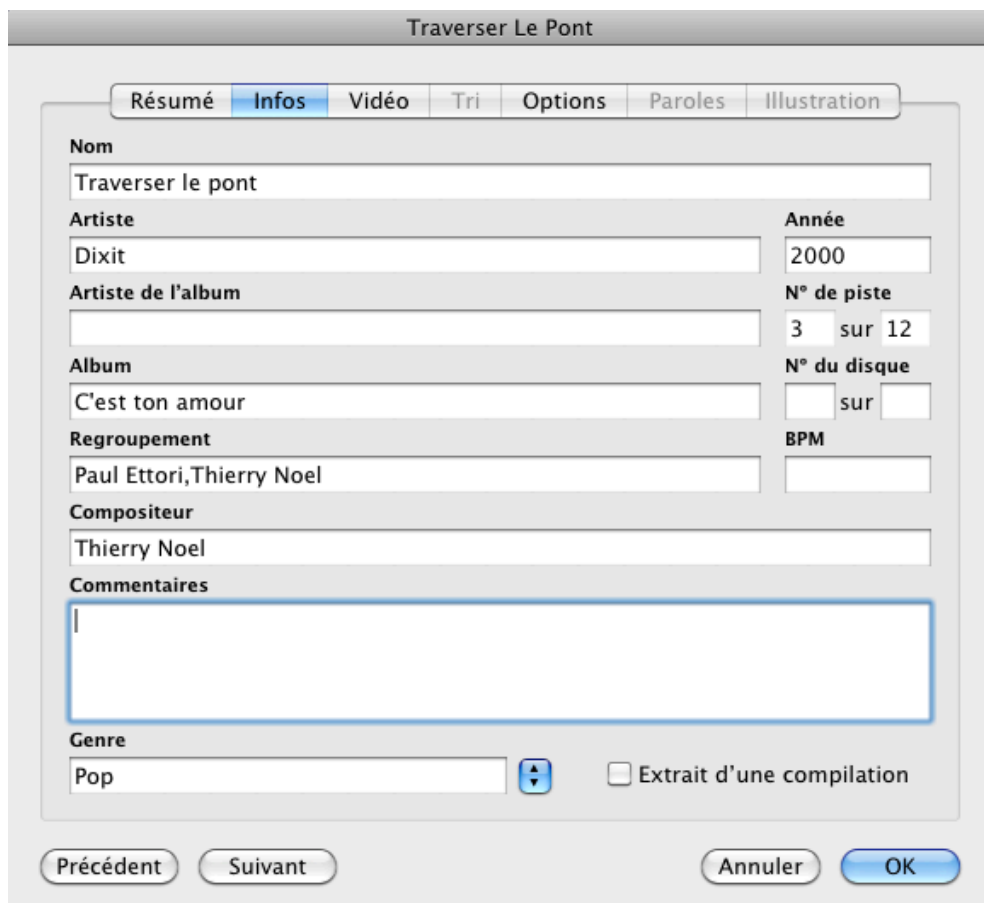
Traverser Le Pont

Résumé
Infos
Vidéo
Tri
Options
Paroles
Illustration

Nom
Traverser le pont

Artiste
Dixit

Année
2000

Artiste de l'album

N° de piste
3 sur 12

Album
C'est ton amour

N° du disque
sur

Regroupement
Paul Ettori,Thierry Noel

BPM

Compositeur
Thierry Noel

Commentaires

Genre
Pop

Extrait d'une compilation

Précédent
Suivant
Annuler
OK